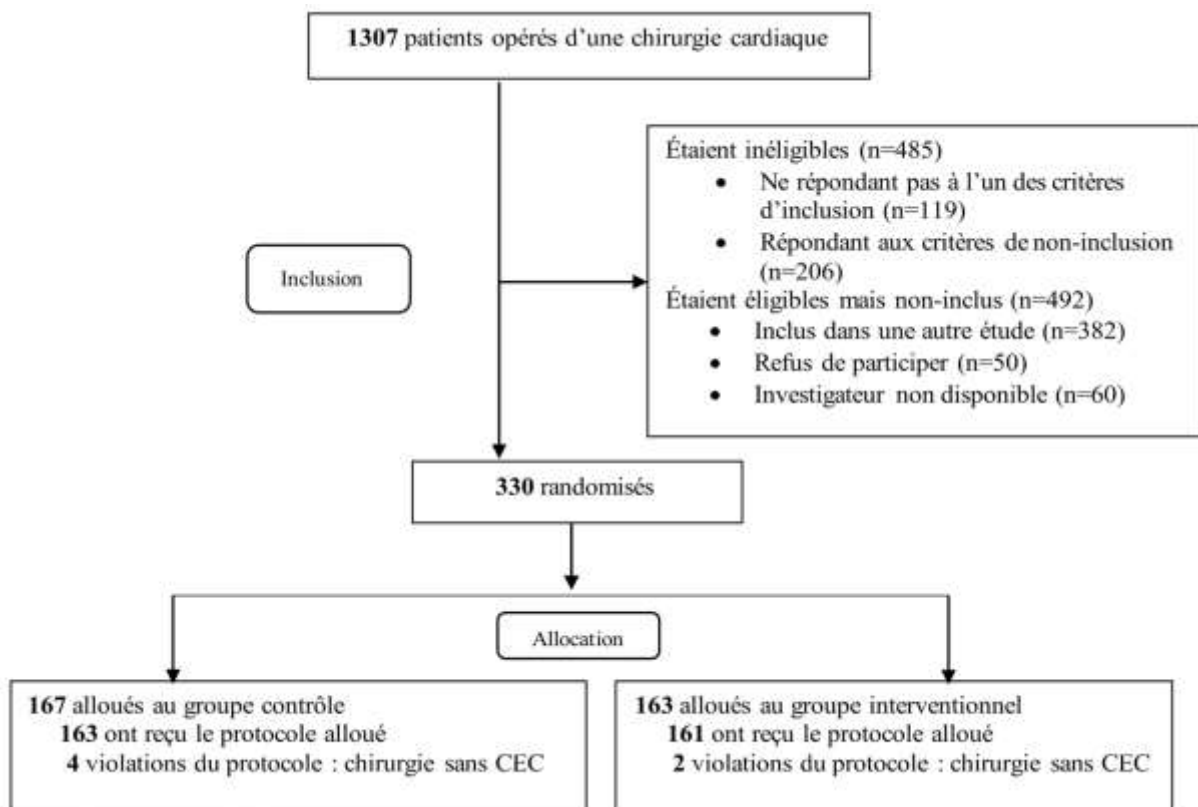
**1307** patients opérés d'une chirurgie cardiaque

Inclusion

Étaient inéligibles (n=485)
- Ne répondant pas à l'un des critères d'inclusion (n=119)
- Répondant aux critères de non-inclusion (n=206)

Étaient éligibles mais non-inclus (n=492)
- Inclus dans une autre étude (n=382)
- Refus de participer (n=50)
- Investigateur non disponible (n=60)

**330** randomisés

Allocation

**167** alloués au groupe contrôle
**163** ont reçu le protocole alloué
**4** violations du protocole : chirurgie sans CEC

**163** alloués au groupe interventionnel
**161** ont reçu le protocole alloué
**2** violations du protocole : chirurgie sans CEC